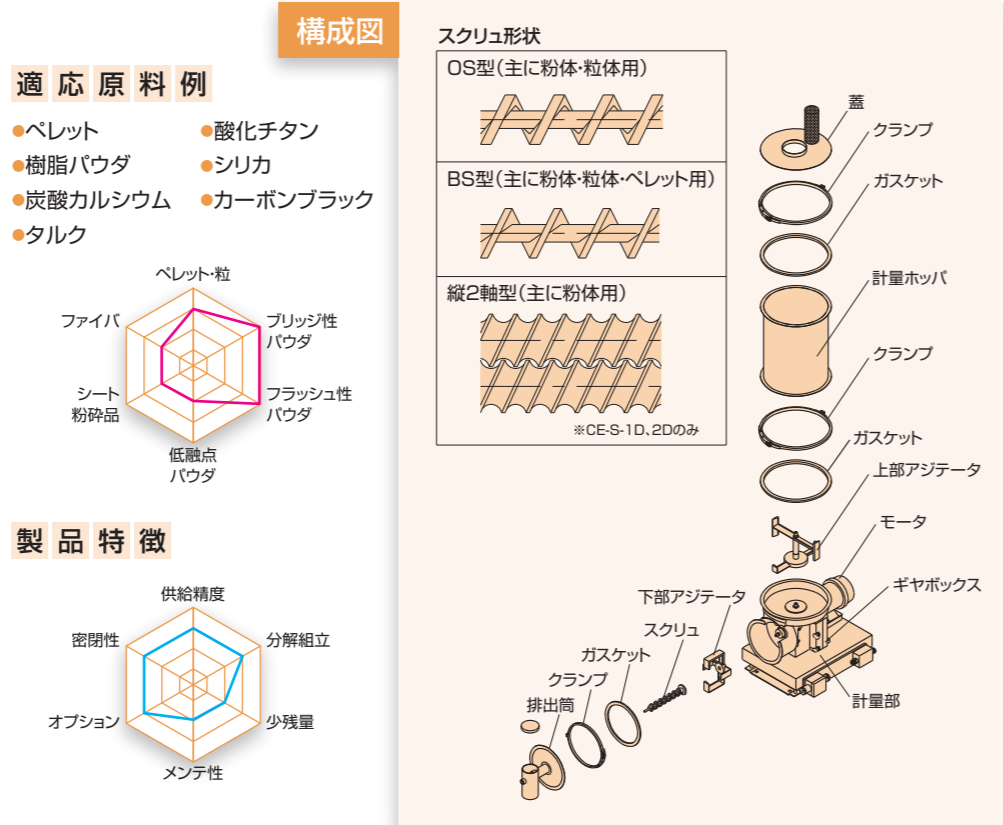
適応原料例

●ペレット
●樹脂パウダ
●炭酸カルシウム
●タルク
●酸化チタン
●シリカ
●カーボンブラック

ペレット・粒
ブリッジ性パウダ
フラッシュ性パウダ
低融点パウダ
シート粉砕品
ファイバ

製品特徴

供給精度
分解組立
少残量
メンテ性
オプション
密閉性

構成図

スクリュ形状

OS型（主に粉体・粒体用）

BS型（主に粉体・粒体・ペレット用）

縦2軸型（主に粉体用）

※CE-S-1D、2Dのみ

蓋
クランプ
ガスケット
計量ホッパ
クランプ
ガスケット
上部アジテータ
モータ
ギヤボックス
計量部
下部アジテータ
スクリュ
ガスケット
クランプ
排出筒